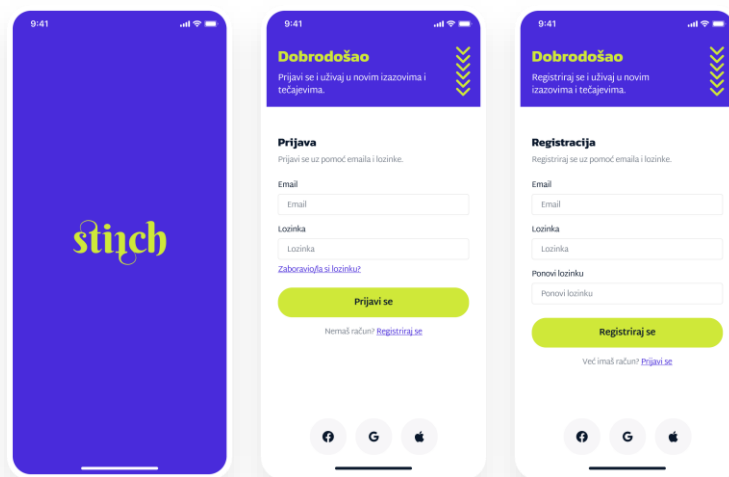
9:41

stitch

9:41

Dobrodošao

Prijavi se i uživaj u novim izazovima i tečajevima.

Prijava

Prijavi se uz pomoć emaila i lozinke.

Email

Email

Lozinka

Lozinka

Zaboravio/la si lozinku?

Prijavi se

Nemaš račun? Registriraj se

9:41

Dobrodošao

Registriraj se i uživaj u novim izazovima i tečajevima.

Registracija

Registriraj se uz pomoć emaila i lozinke.

Email

Email

Lozinka

Lozinka

Ponovi lozinku

Ponovi lozinku

Registriraj se

Već imaš račun? Prijavi se